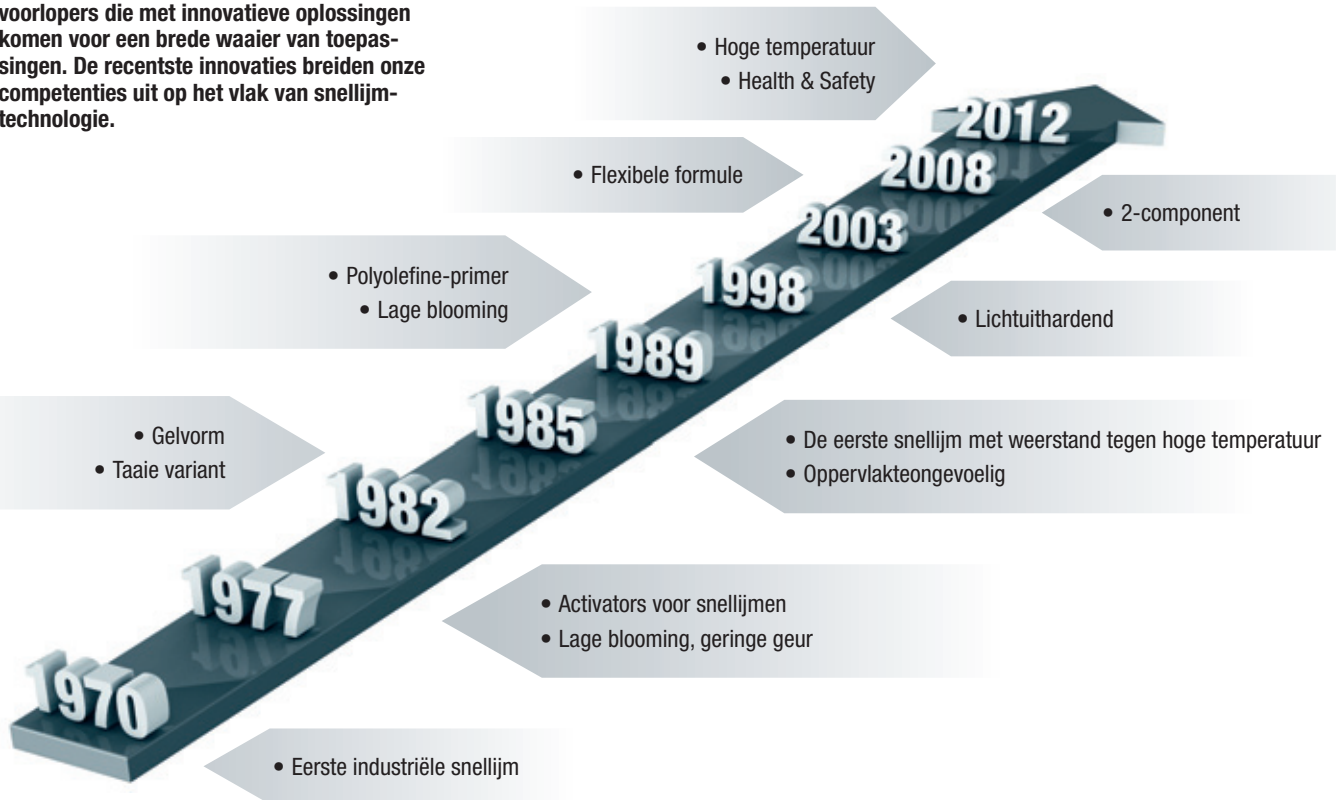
voorlopers die met innovatieve oplossingen komen voor een brede waaier van toepassingen. De recentste innovaties breiden onze competenties uit op het vlak van snellijmtechnologie.

• Hoge temperatuur
• Health & Safety

2012

• Flexibele formule

2008

• 2-component

2003

• Polyolefine-primer
• Lage blooming

1998

• Lichtuithardend

1989

1985

• Gelvorm
• Taaie variant

• De eerste snellijm met weerstand tegen hoge temperatuur
• Oppervlakteongevoelig

1982

1977

• Activators voor snellijmen
• Lage blooming, geringe geur

1970

• Eerste industriële snellijm